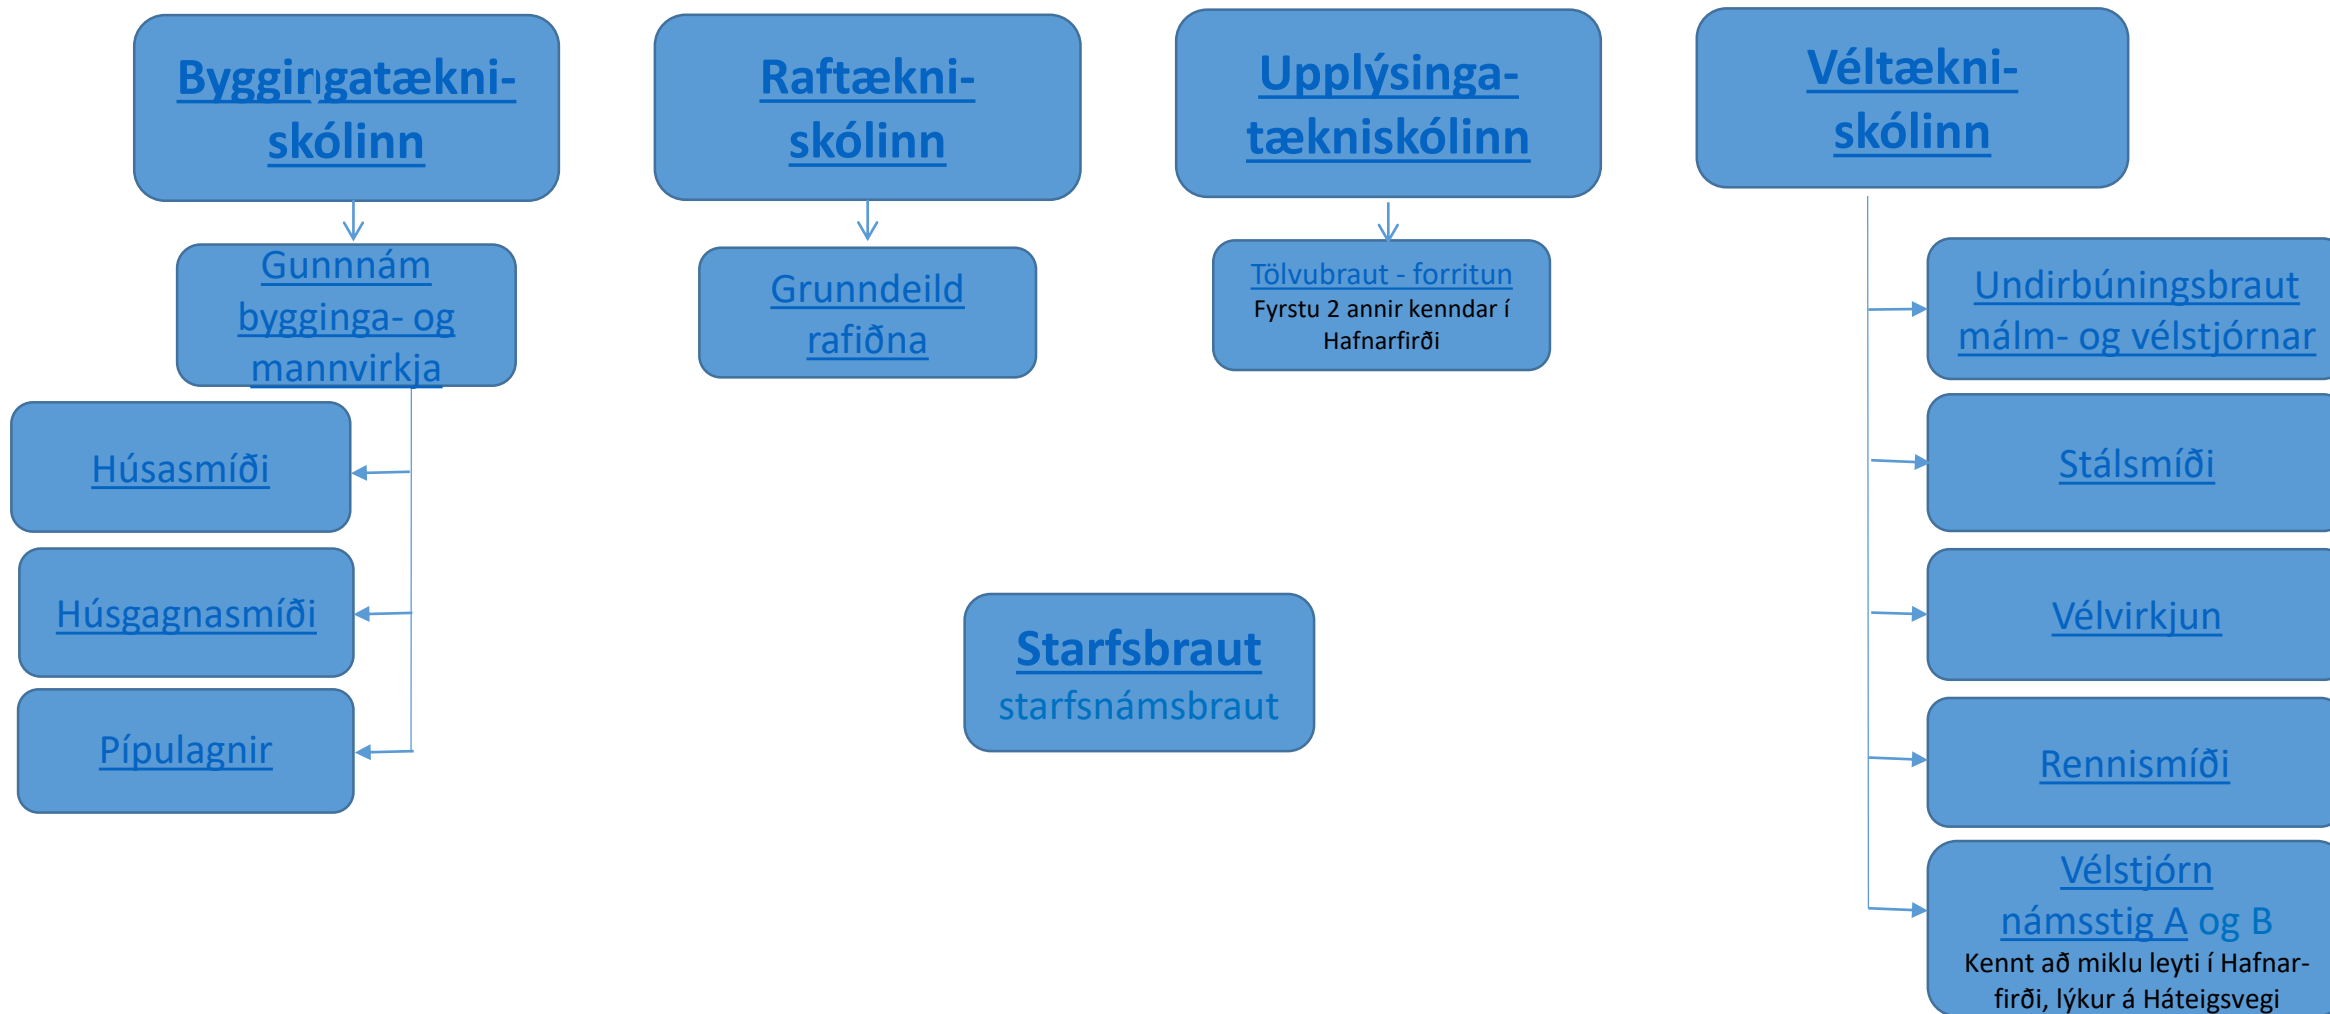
Byggingatækniskólinn

Gunnnám bygginga- og mannvirkja

Húsasmíði

Húsgagnasmíði

Pípulagnir

Raftækniskólinn

Grunndeild rafiðna

Upplýsingatækniskólinn

Tölvubraut - forritun
Fyrstu 2 annir kenndar í Hafnarfirði

Véltækniskólinn

Undirbúningsbraut málm- og vélstjórnar

Stálsmíði

Vélvirkjun

Rennismíði

Vélstjórn námsstig A og B
Kennt að miklu leyti í Hafnarfirði, lýkur á Háteigsvegi

Starfsbraut
starfsnámsbraut